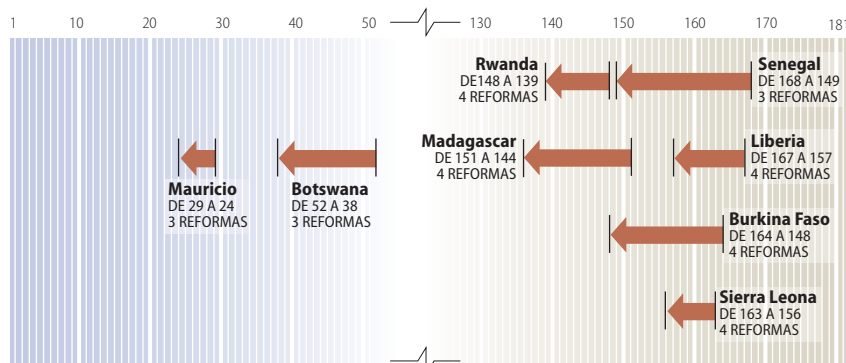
1 10 20 30 40 50 130 140 150 160 170 18

Rwanda
DE148 A 139
4 REFORMAS

Senegal
DE 168 A 149
3 REFORMAS

Madagascar
DE 151 A 144
4 REFORMAS

Liberia
DE 167 A 157
4 REFORMAS

Mauricio
DE 29 A 24
3 REFORMAS

Botswana
DE 52 A 38
3 REFORMAS

Burkina Faso
DE 164 A 148
4 REFORMAS

Sierra Leona
DE 163 A 156
4 REFORMAS